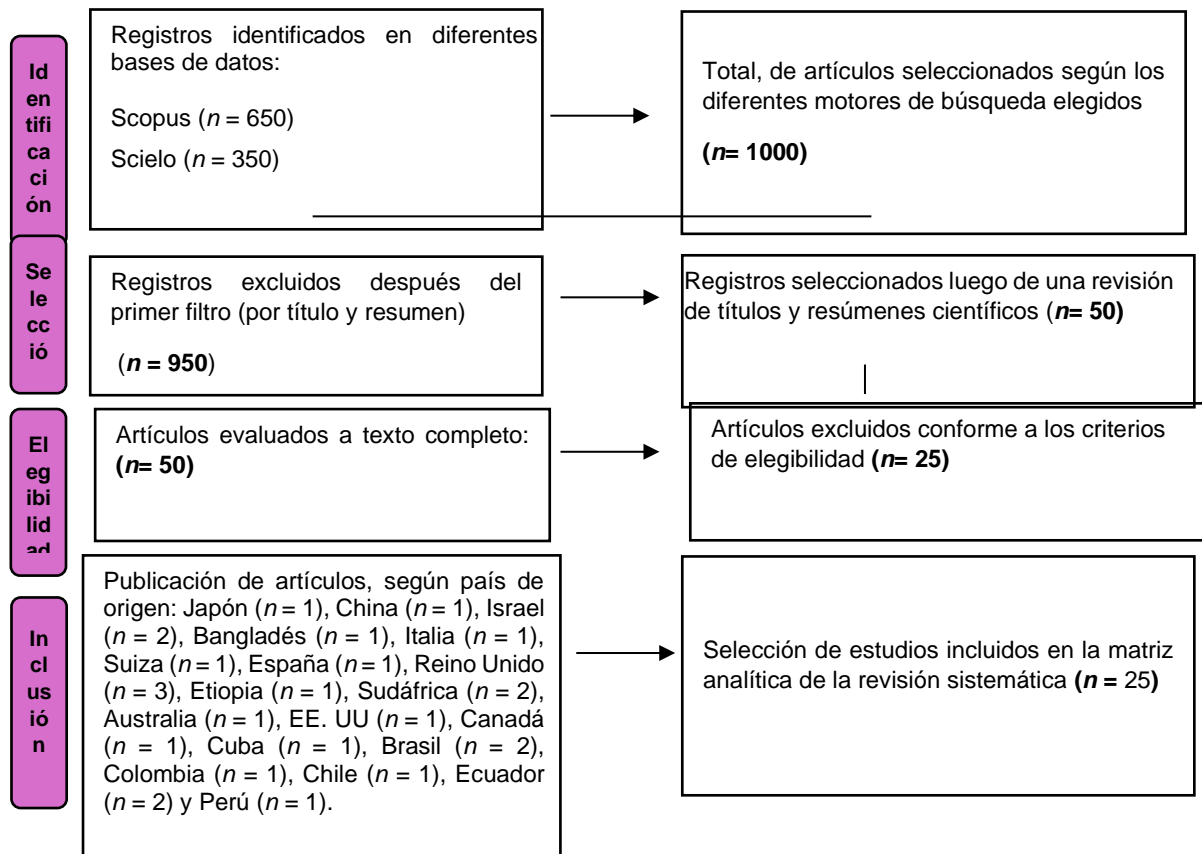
Identificación

Registros identificados en diferentes bases de datos:

Scopus ($n$ = 650)

Scielo ($n$ = 350)

Total, de artículos seleccionados según los diferentes motores de búsqueda elegidos

**($n$= 1000)**

Selección

Registros excluidos después del primer filtro (por título y resumen)

(**$n$ = 950**)

Registros seleccionados luego de una revisión de títulos y resúmenes científicos (**$n$= 50)**

Elegibilidad

Artículos evaluados a texto completo: **($n$= 50)**

Artículos excluidos conforme a los criterios de elegibilidad **($n$= 25)**

Inclusión

Publicación de artículos, según país de origen: Japón ($n$ = 1), China ($n$ = 1), Israel ($n$ = 2), Bangladés ($n$ = 1), Italia ($n$ = 1), Suiza ($n$ = 1), España ($n$ = 1), Reino Unido ($n$ = 3), Etiopia ($n$ = 1), Sudáfrica ($n$ = 2), Australia ($n$ = 1), EE. UU ($n$ = 1), Canadá ($n$ = 1), Cuba ($n$ = 1), Brasil ($n$ = 2), Colombia ($n$ = 1), Chile ($n$ = 1), Ecuador ($n$ = 2) y Perú ($n$ = 1).

Selección de estudios incluidos en la matriz analítica de la revisión sistemática **($n$ =** 25**)**